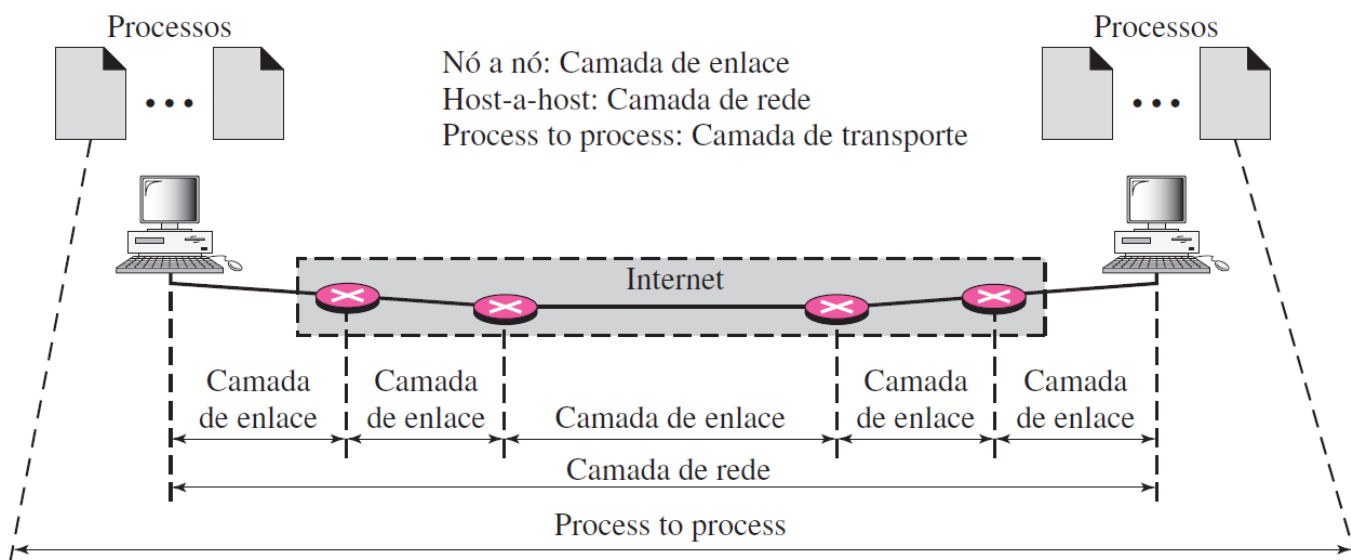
Processos

Processos

Nó a nó: Camada de enlace
Host-a-host: Camada de rede
Process to process: Camada de transporte

Internet

Camada de enlace

Camada de enlace

Camada de enlace

Camada de enlace

Camada de enlace

Camada de rede

Process to process